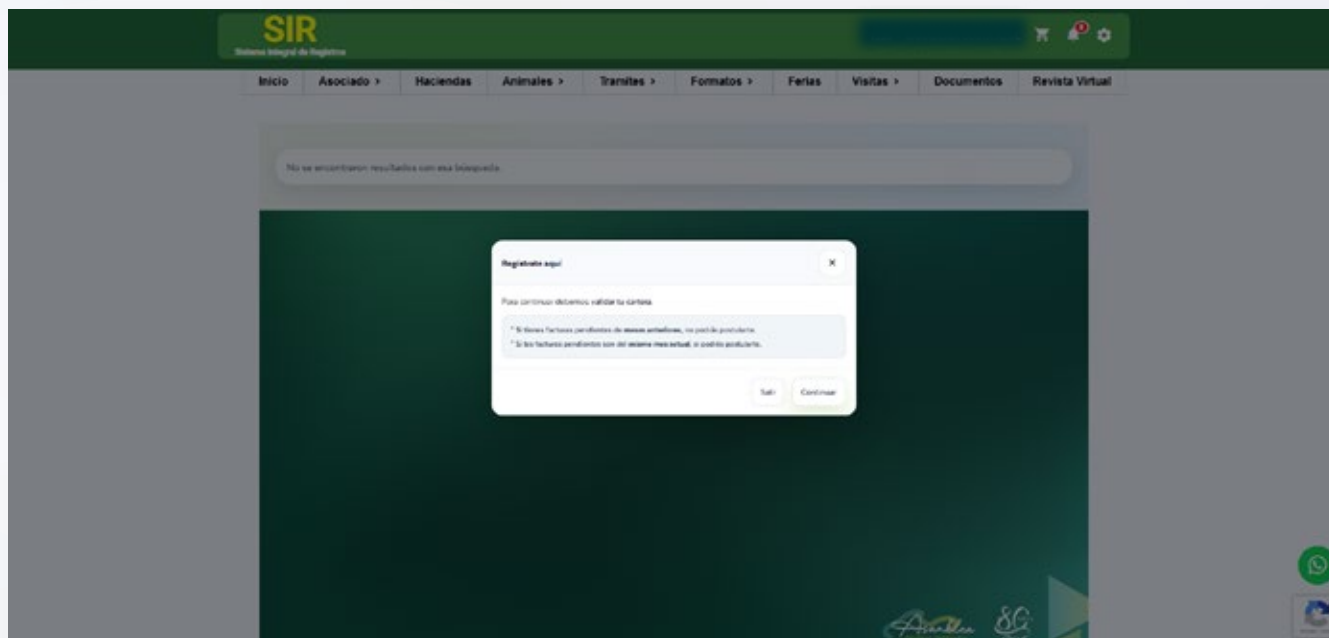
SIR
Sistema Integral de Registros

0

Inicio | Asociado > | Haciendas | Animales > | Tramites > | Formatos > | Ferias | Visitas > | Documentos | Revista Virtual

No se encontraron resultados con esa busqueda

Registrate aquí

×

Para continuar debemos validar tu cartera.

* Si tienes facturas pendientes de meses anteriores, no podrás postularte.

* Si las facturas pendientes son del mismo mes actual, si podrás postularte.

Salir | Continuar

Asamblea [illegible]